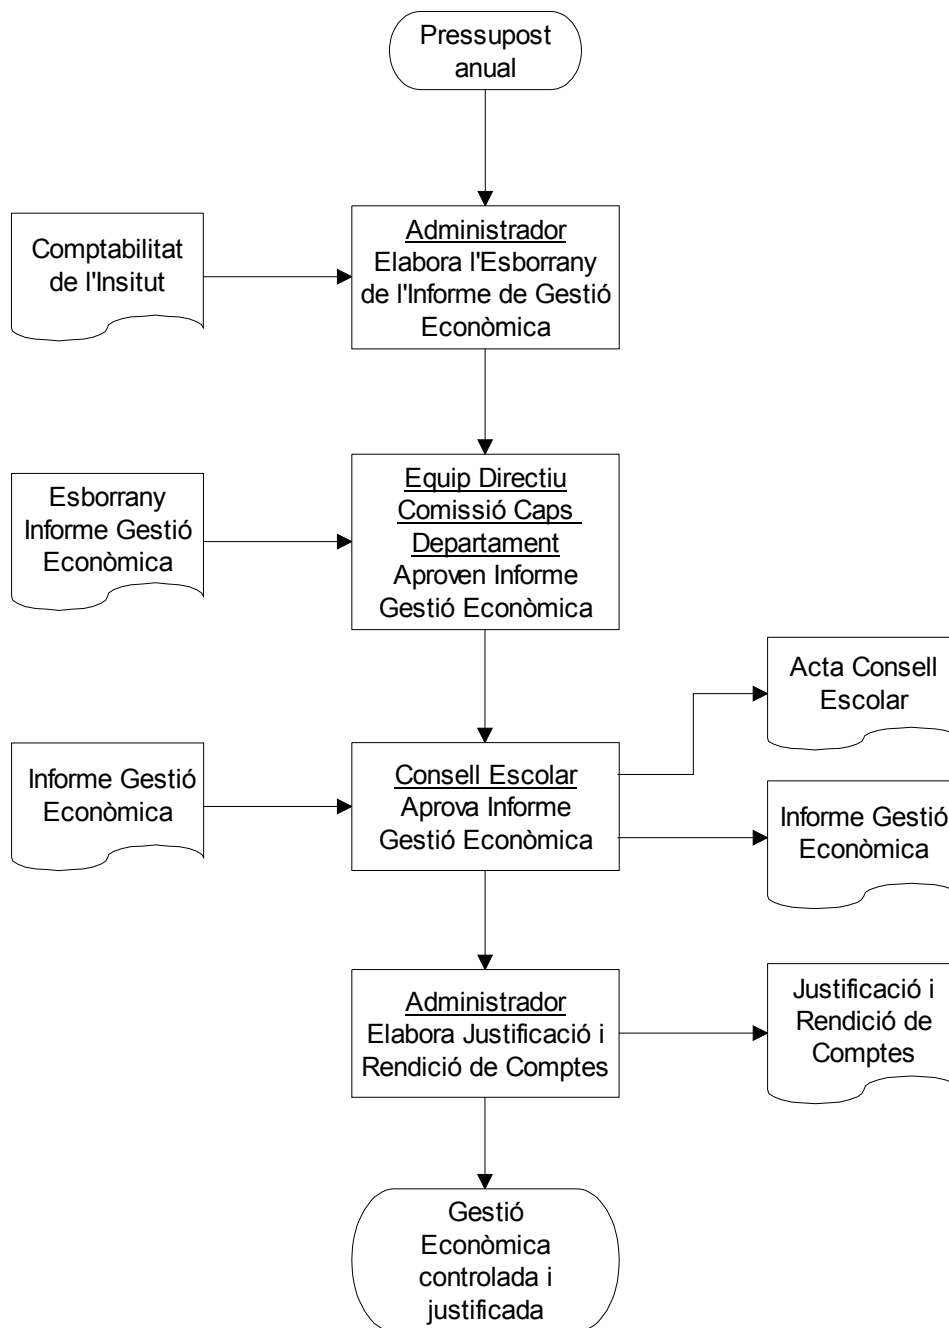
Pressupost anual

Comptabilitat de l'Insitut

Administrador
Elabora l'Esborrany de l'Informe de Gestió Econòmica

Esborrany Informe Gestió Econòmica

Equip Directiu
Comissió Caps Departament
Aproven Informe Gestió Econòmica

Acta Consell Escolar

Informe Gestió Econòmica

Consell Escolar
Aprova Informe Gestió Econòmica

Informe Gestió Econòmica

Administrador
Elabora Justificació i Rendició de Comptes

Justificació i Rendició de Comptes

Gestió Econòmica controlada i justificada